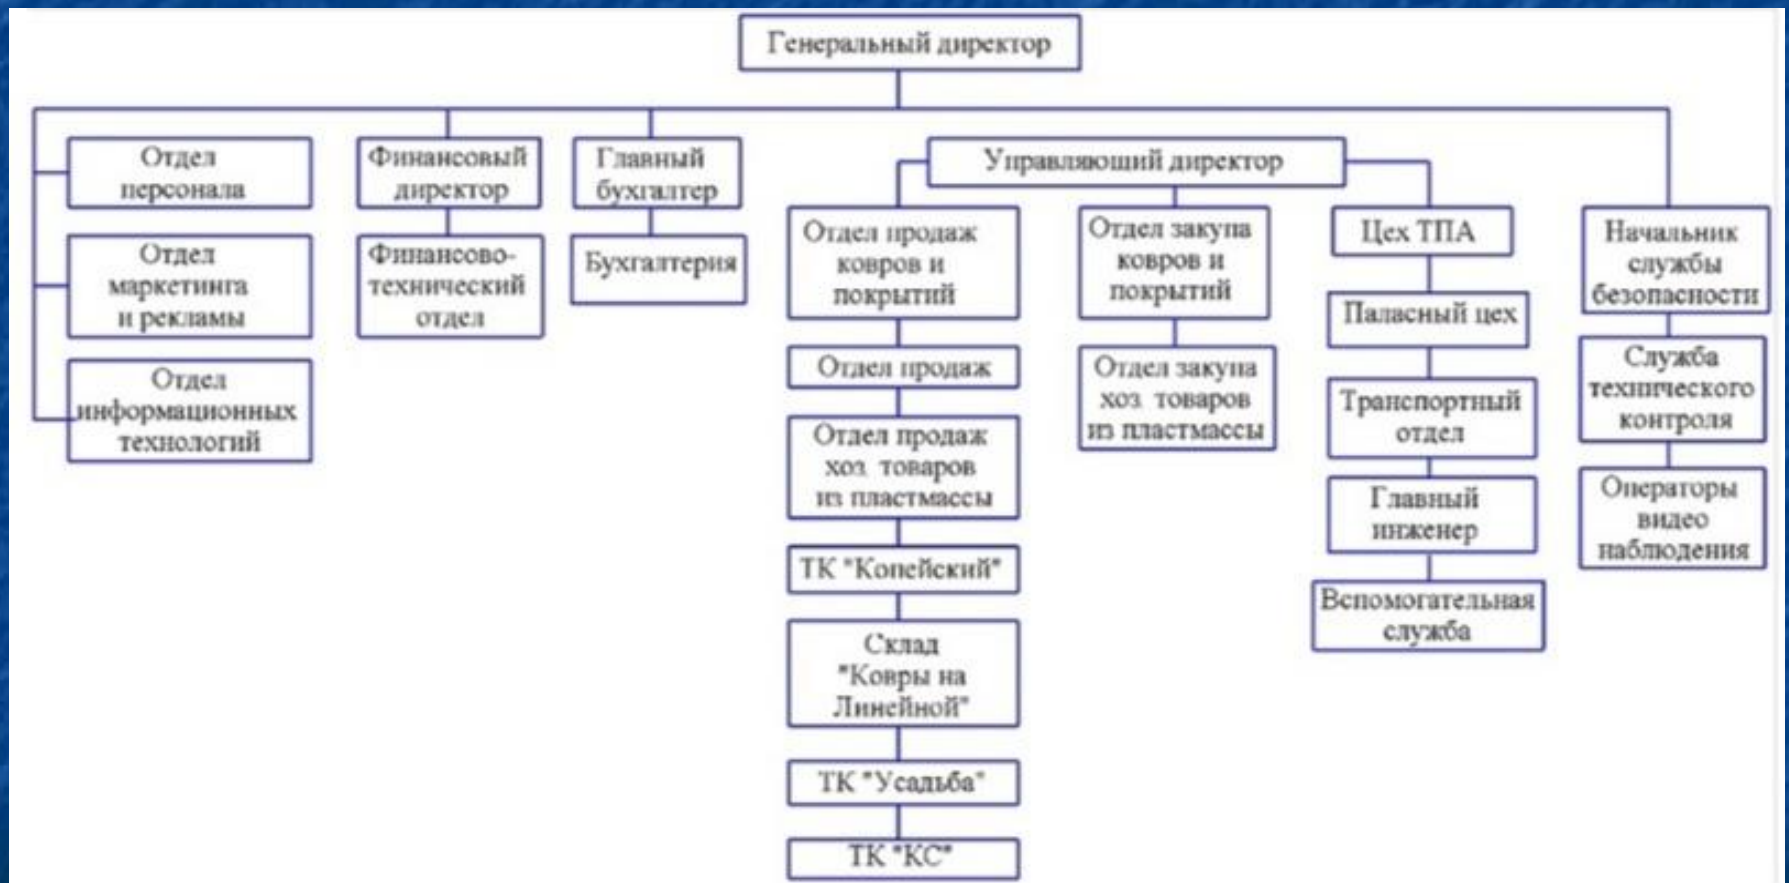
Генеральный директор

Отдел персонала

Отдел маркетинга и рекламы

Отдел информационных технологий

Финансовый директор

Финансово-технический отдел

Главный бухгалтер

Бухгалтерия

Управляющий директор

Отдел продаж ковров и покрытий

Отдел продаж

Отдел продаж хоз. товаров из пластмассы

ТК "Копейский"

Склад "Ковры на Линейной"

ТК "Усадьба"

ТК "КС"

Отдел закупа ковров и покрытий

Отдел закупа хоз. товаров из пластмассы

Цех ТПА

Паласный цех

Транспортный отдел

Главный инженер

Вспомогательная служба

Начальник службы безопасности

Служба технического контроля

Операторы видео наблюдения